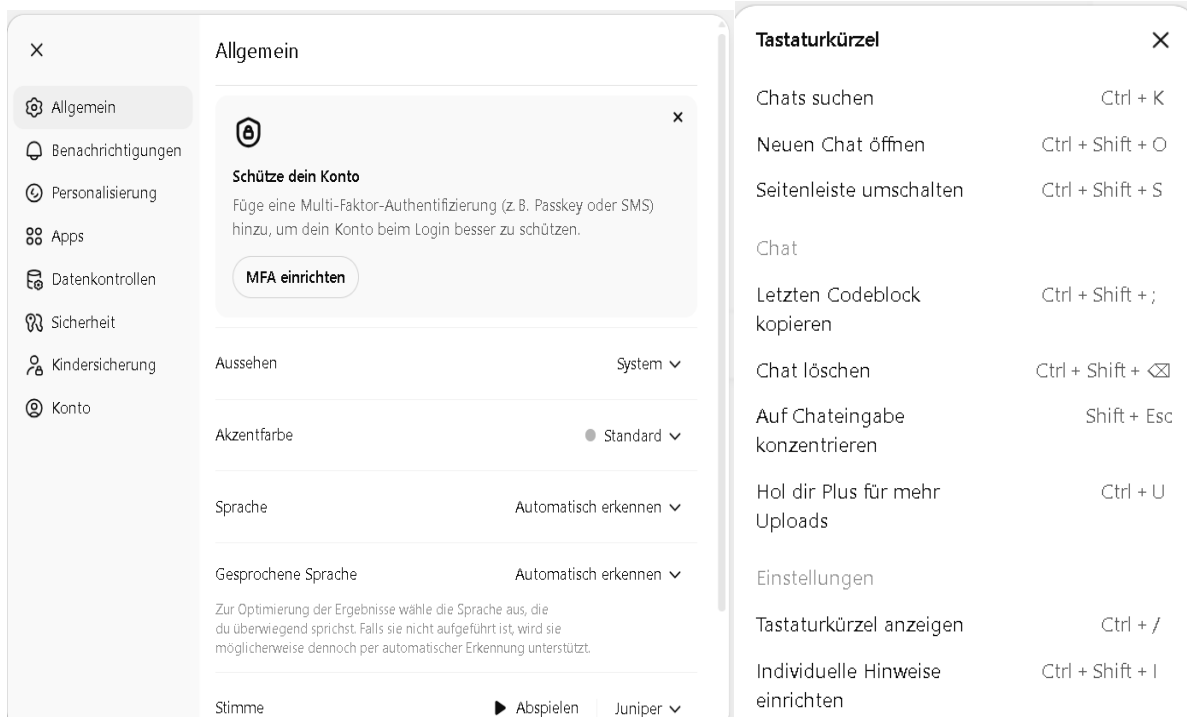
×

Allgemein
Benachrichtigungen
Personalisierung
Apps
Datenkontrollen
Sicherheit
Kindersicherung
Konto

Allgemein

×

Schütze dein Konto

Füge eine Multi-Faktor-Authentifizierung (z. B. Passkey oder SMS) hinzu, um dein Konto beim Login besser zu schützen.

MFA einrichten

Aussehen System ∨

Akzentfarbe Standard ∨

Sprache Automatisch erkennen ∨

Gesprochene Sprache Automatisch erkennen ∨

Zur Optimierung der Ergebnisse wähle die Sprache aus, die du überwiegend sprichst. Falls sie nicht aufgeführt ist, wird sie möglicherweise dennoch per automatischer Erkennung unterstützt.

Stimme ▶ Abspielen Juniper ∨

Tastaturkürzel ×

| | |
|---|---|
| Chats suchen | Ctrl + K |
| Neuen Chat öffnen | Ctrl + Shift + O |
| Seitenleiste umschalten | Ctrl + Shift + S |

Chat

| | |
|---|---|
| Letzten Codeblock kopieren | Ctrl + Shift + ; |
| Chat löschen | Ctrl + Shift + ⌫ |
| Auf Chateingabe konzentrieren | Shift + Esc |
| Hol dir Plus für mehr Uploads | Ctrl + U |

Einstellungen

| | |
|---|---|
| Tastaturkürzel anzeigen | Ctrl + / |
| Individuelle Hinweise einrichten | Ctrl + Shift + I |